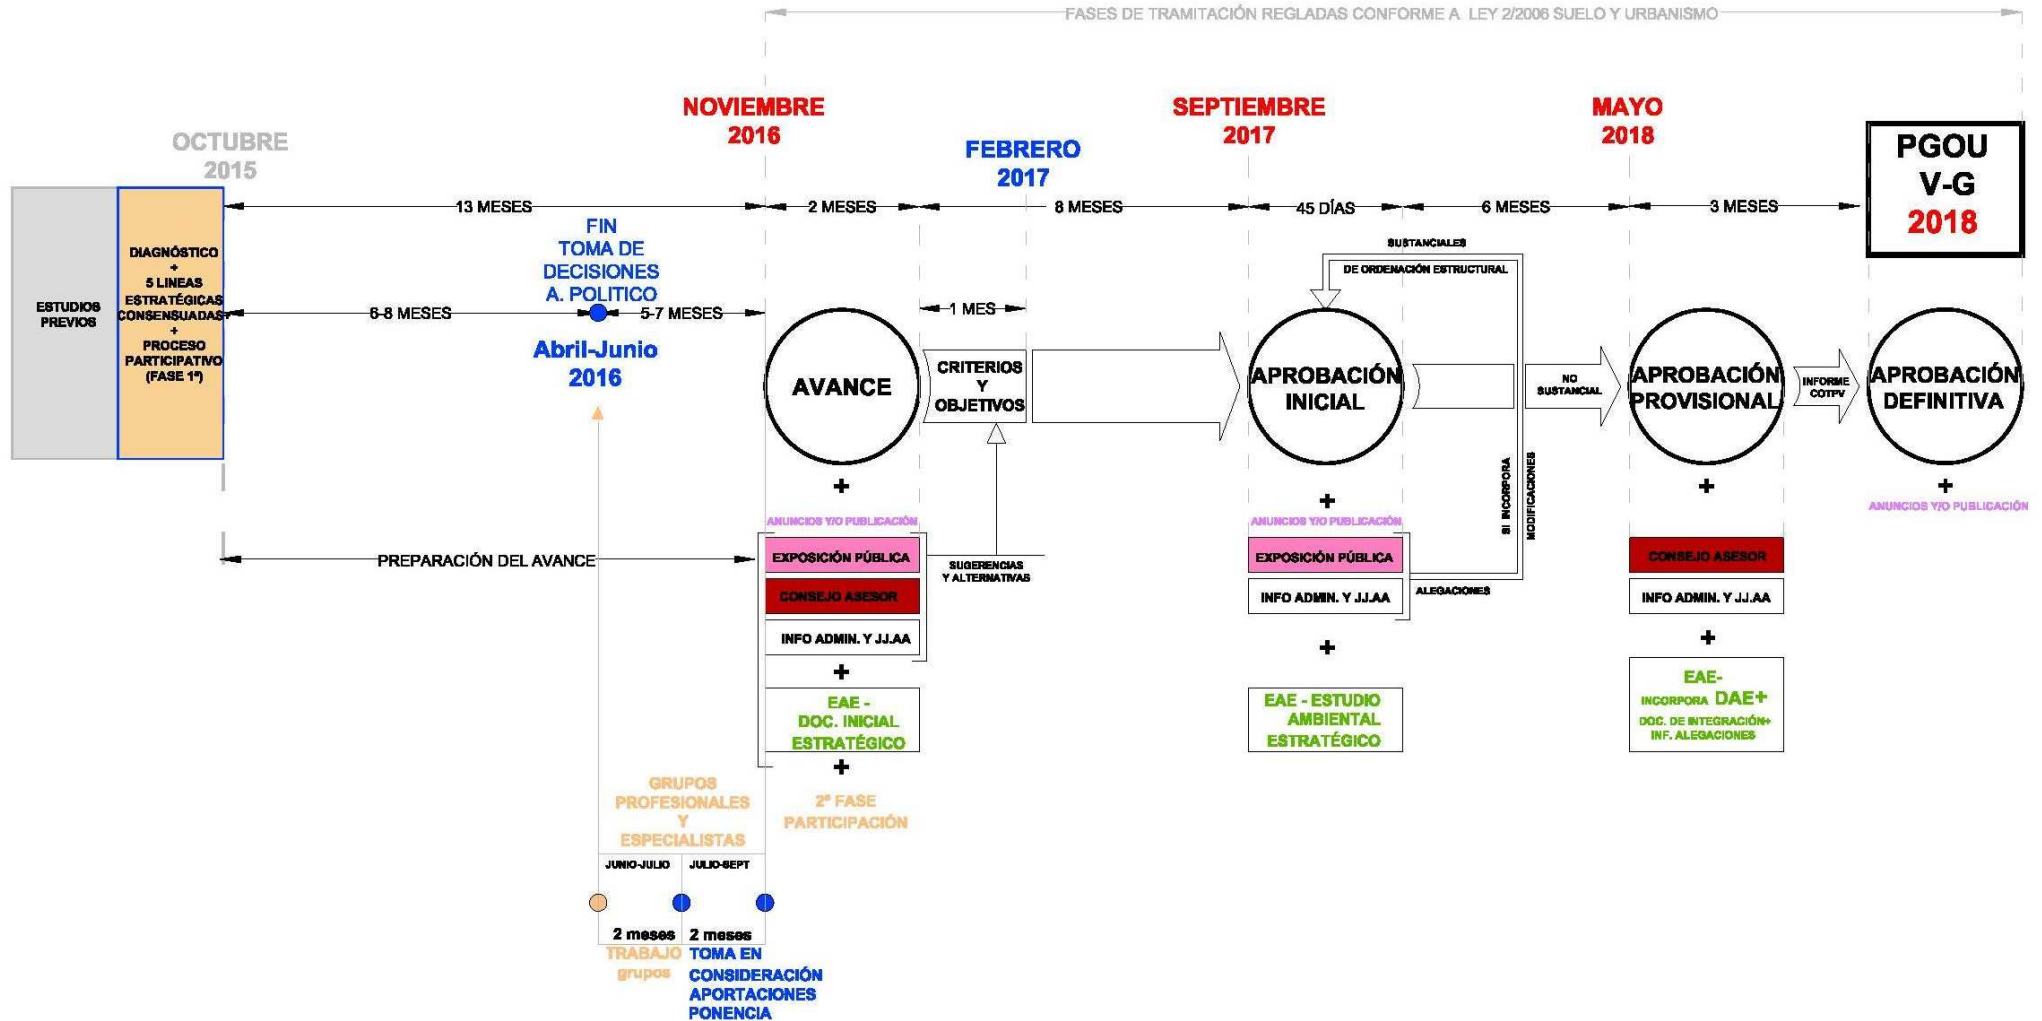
FASES DE TRAMITACIÓN REGLADAS CONFORME A LEY 2/2006 SUELO Y URBANISMO

OCTUBRE 2015

NOVIEMBRE 2016

FEBRERO 2017

SEPTIEMBRE 2017

MAYO 2018

PGOU V-G 2018

ESTUDIOS PREVIOS

DIAGNÓSTICO + 5 LINEAS ESTRATÉGICAS CONSENSUADAS + PROCESO PARTICIPATIVO (FASE 1ª)

13 MESES

2 MESES

8 MESES

45 DÍAS

6 MESES

3 MESES

FIN TOMA DE DECISIONES A. POLITICO

6-8 MESES

5-7 MESES

Abril-Junio 2016

1 MES

AVANCE

CRITERIOS Y OBJETIVOS

SUSTANCIALES

DE ORDENACIÓN ESTRUCTURAL

APROBACIÓN INICIAL

NO SUSTANCIAL

APROBACIÓN PROVISIONAL

INFORME COTPV

APROBACIÓN DEFINITIVA

+

ANUNCIOS Y/O PUBLICACIÓN

PREPARACIÓN DEL AVANCE

EXPOSICIÓN PÚBLICA

CONSEJO ASESOR

INFO ADMIN. Y JJ.AA

SUGERENCIAS Y ALTERNATIVAS

+

EAE - DOC. INICIAL ESTRATÉGICO

+

2ª FASE PARTICIPACIÓN

+

ANUNCIOS Y/O PUBLICACIÓN

EXPOSICIÓN PÚBLICA

INFO ADMIN. Y JJ.AA

ALEGACIONES

SI INCORPORA MODIFICACIONES

+

EAE - ESTUDIO AMBIENTAL ESTRATÉGICO

+

CONSEJO ASESOR

INFO ADMIN. Y JJ.AA

+

EAE- INCORPORA DAE+ DOC. DE INTEGRACIÓN+ INF. ALEGACIONES

+

ANUNCIOS Y/O PUBLICACIÓN

GRUPOS PROFESIONALES Y ESPECIALISTAS

JUNIO-JULIO

JULIO-SEPT

2 meses TRABAJO grupos

2 meses TOMA EN CONSIDERACIÓN APORTACIONES PONENCIA